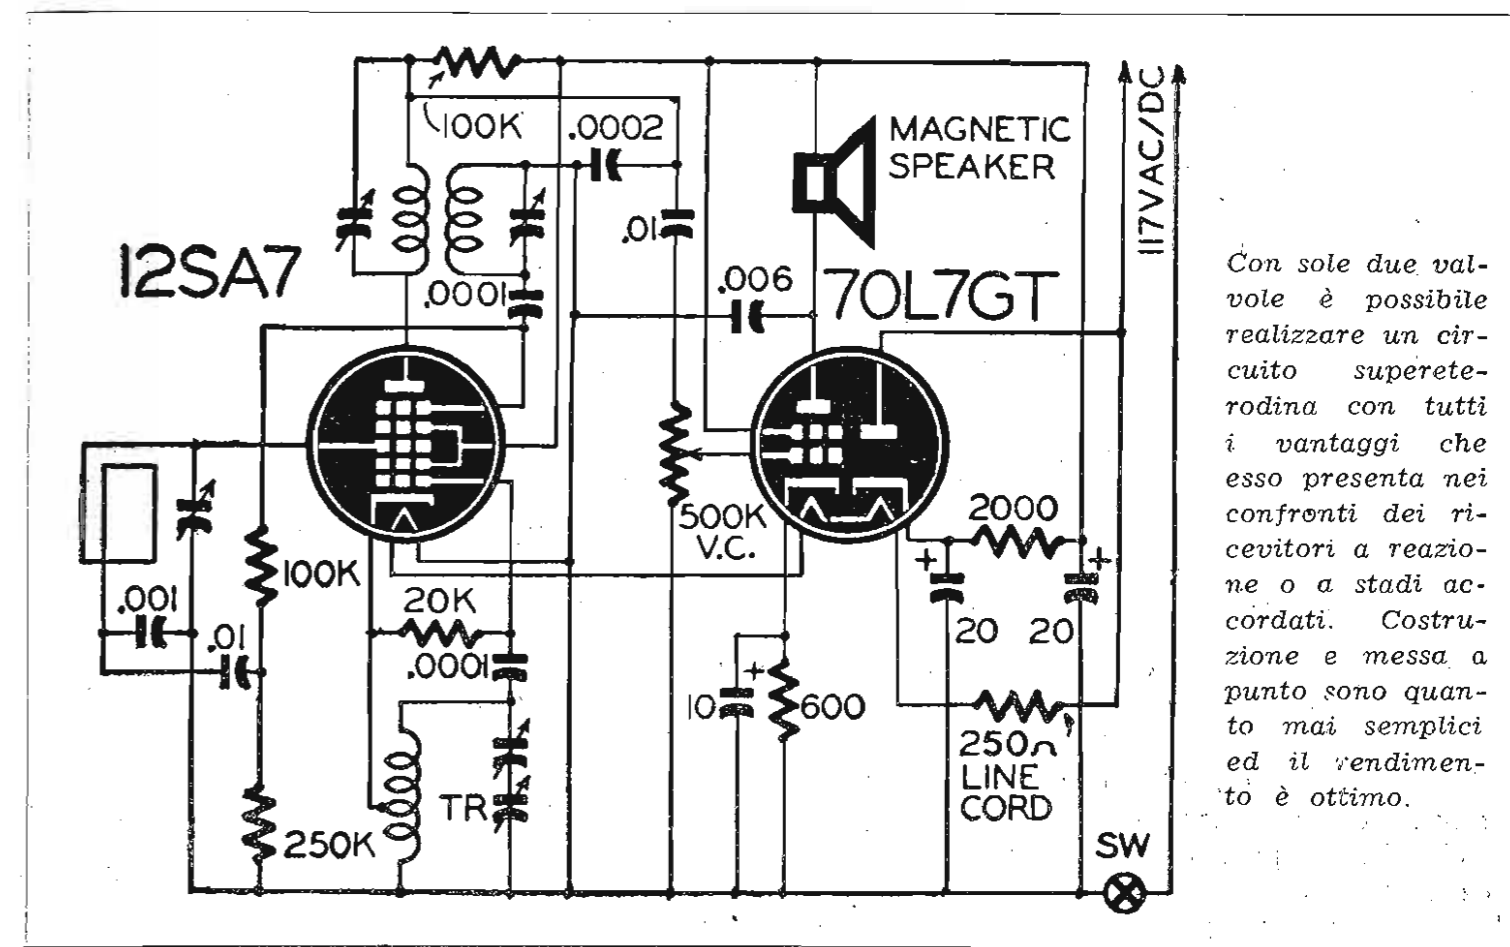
100K
.0002
MAGNETIC SPEAKER
117VAC/DC
12SA7
.01
.0001
.006
70L7GT
500K V.C.
2000
100K
.001
.01
20K
.0001
20
20
10
600
250Ω
LINE CORD
TR
250K
SW

Con sole due valvole è possibile realizzare un circuito supereterodina con tutti i vantaggi che esso presenta nei confronti dei ricevitori a reazione o a stadi accordati. Costruzione e messa a punto sono quanto mai semplici ed il rendimento è ottimo.